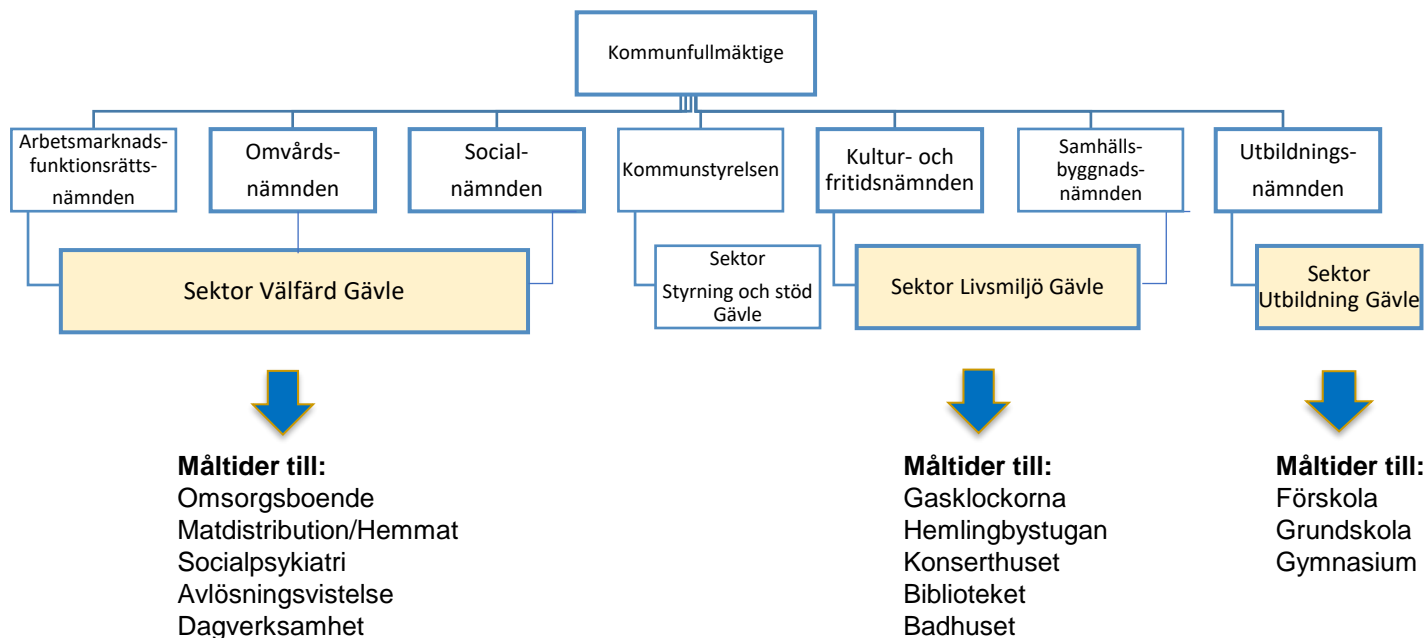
Kommunfullmäktige

Arbetsmarknads-funktionsrätts-nämnden

Omvårds-nämnden

Social-nämnden

Kommunstyrelsen

Kultur- och fritidsnämnden

Samhälls-byggnads-nämnden

Utbildnings-nämnden

Sektor Välfärd Gävle

Sektor Styrning och stöd Gävle

Sektor Livsmiljö Gävle

Sektor Utbildning Gävle

**Måltider till:**
Omsorgsboende
Matdistribution/Hemmat
Socialpsykiatri
Avlösningsvistelse
Dagverksamhet

**Måltider till:**
Gasklockorna
Hemlingbystugan
Konserthuset
Biblioteket
Badhuset

**Måltider till:**
Förskola
Grundskola
Gymnasium